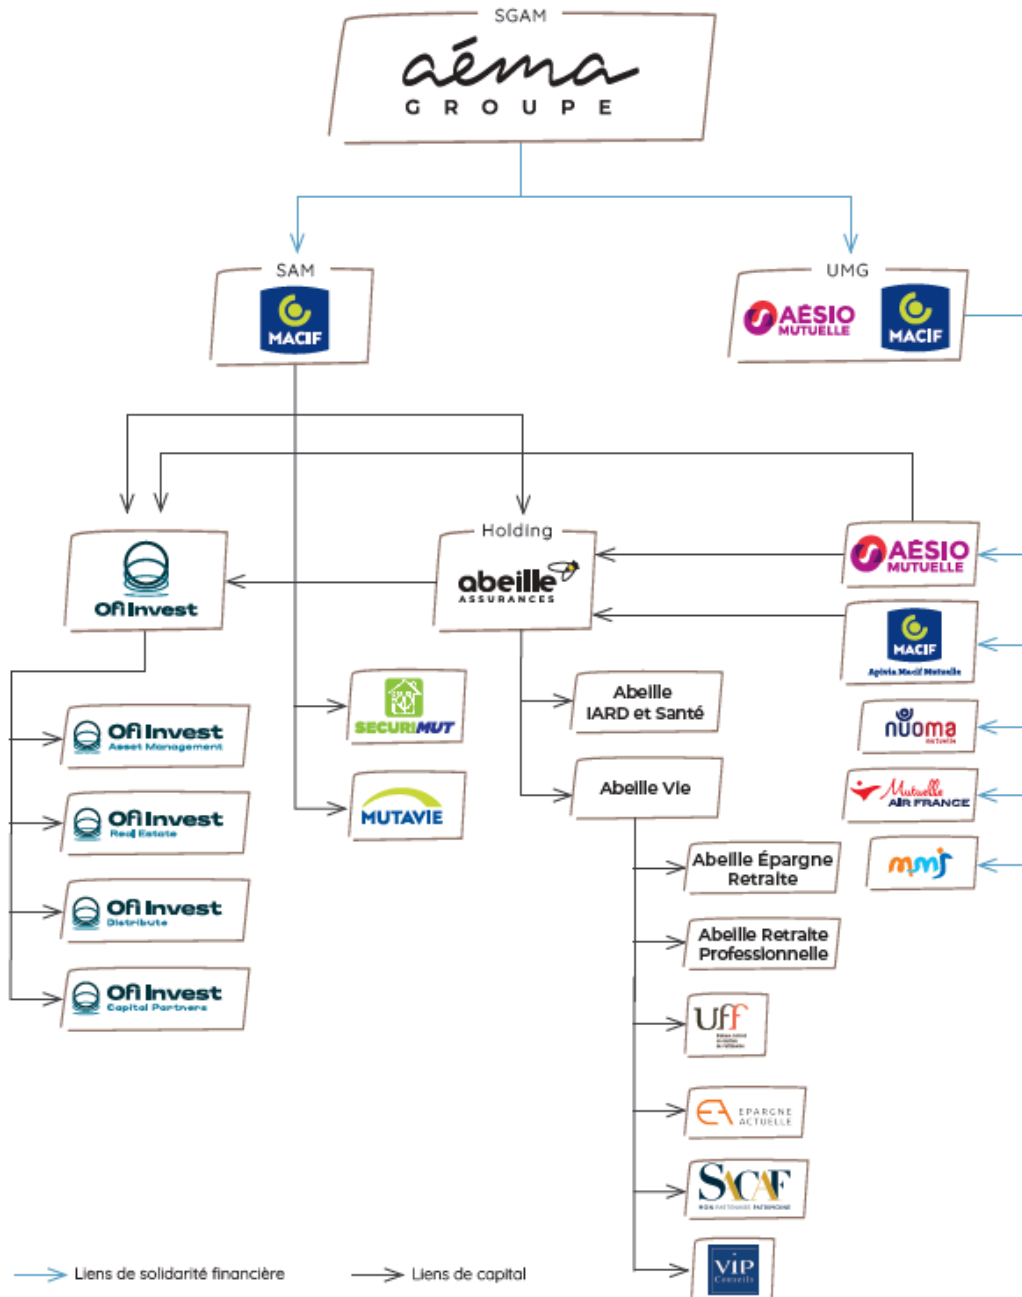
SGAM
aéma
GROUPE

SAM
MACIF

UMG
AÉSIO MUTUELLE
MACIF

Ofi Invest

Holding
abeille ASSURANCES

AÉSIO MUTUELLE
MACIF Apivia Macif Mutuelle
nuoma
Mutuelle AIR FRANCE
mmj

Ofi Invest Asset Management
Ofi Invest Real Estate
Ofi Invest Distribute
Ofi Invest Capital Partners

SECURIMUT
MUTAVIE

Abeille IARD et Santé
Abeille Vie
Abeille Épargne Retraite
Abeille Retraite Professionnelle
Uff
EPARGNE ACTUELLE
SACAF
VIP Conseils

Liens de solidarité financière
Liens de capital